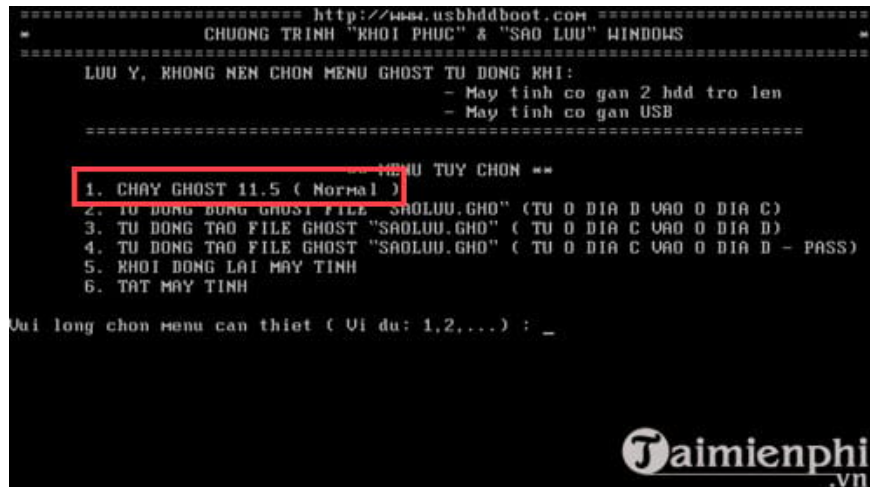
================= http://www.usbhdddboot.com =================
* CHUONG TRINH "KHOI PHUC" & "SAO LUU" WINDOWS *
==========================================================

LUU Y, KHONG NEN CHON MENU GHOST TU DONG KHI:
- May tinh co gan 2 hdd tro len
- May tinh co gan USB
==========================================================

** MENU TUY CHON **
1. CHAY GHOST 11.5 ( Normal )
2. TU DONG BUNG GHOST FILE "SAOLUU.GHO" (TU O DIA D VAO O DIA C)
3. TU DONG TAO FILE GHOST "SAOLUU.GHO" ( TU O DIA C VAO O DIA D)
4. TU DONG TAO FILE GHOST "SAOLUU.GHO" ( TU O DIA C VAO O DIA D - PASS)
5. KHOI DONG LAI MAY TINH
6. TAT MAY TINH

Vui long chon menu can thiet ( Vi du: 1,2,...) : _

Taimienphi
.vn